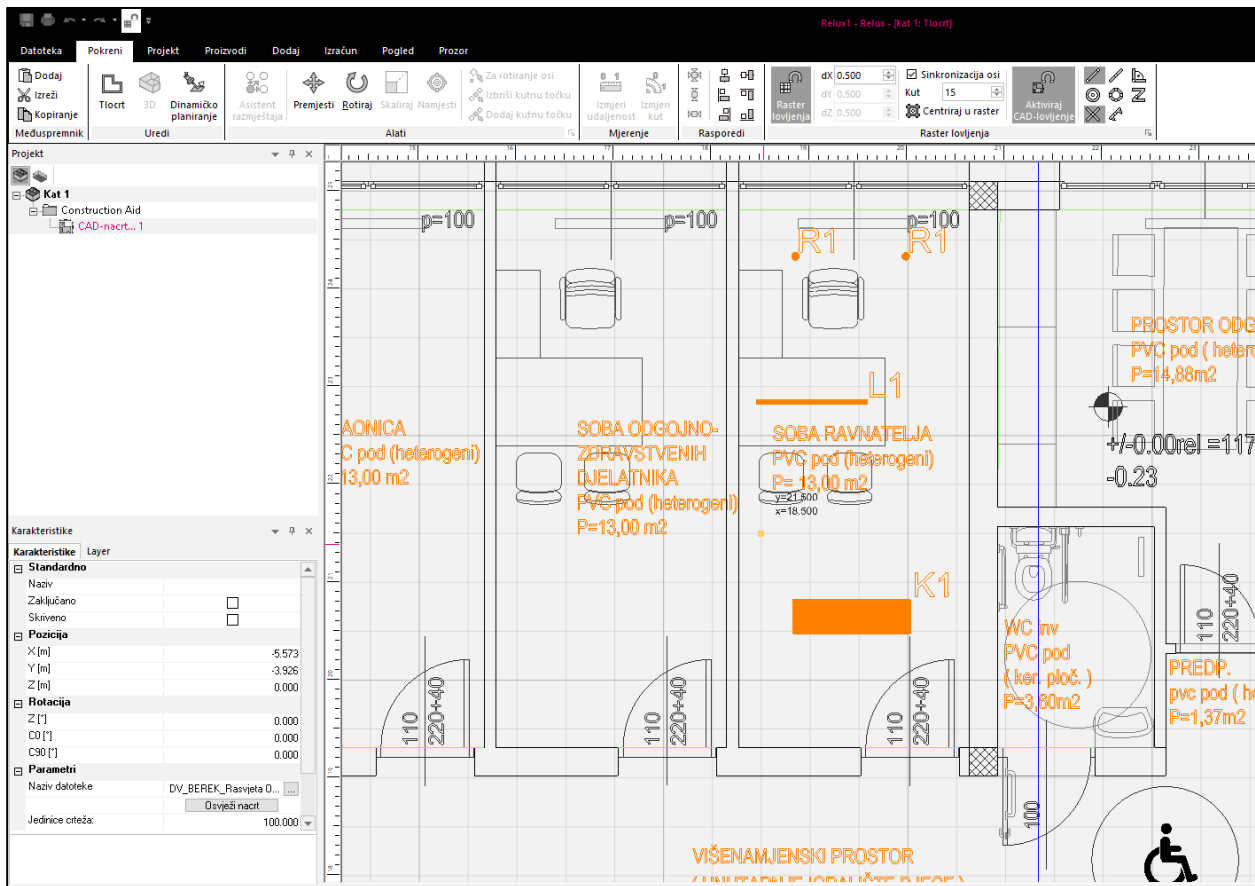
Relux1 - Relux - [Kat 1: Tlocrt]

Datoteka Pokreni Projekt Proizvodi Dodaj Izračun Pogled Prozor

Dodaj
Izreži
Kopiranje
Međuspremnik

Tlocrt 3D Dinamičko planiranje
Uredi

Asistent razmještaja Premjesti Rotiraj Skaliraj Namjesti
Za rotiranje osi
Izbriši kutnu točku
Dodaj kutnu točku
Alati

Izmjeri udaljenost Izmjeri kut
Mjerenje

Rasporedi

Raster lovljenja
dX 0.500
dY 0.500
dZ 0.500
Sinkronizacija osi
Kut 15
Centriraj u raster
Aktiviraj CAD-lovljenje
Raster lovljenja

Projekt
Kat 1
Construction Aid
CAD-nacrt... 1

Karakteristike
Karakteristike Layer
Standardno
Naziv
Zaključano
Skriveno
Pozicija
X [m] -5.573
Y [m] -3.926
Z [m] 0.000
Rotacija
Z [°] 0.000
C0 [°] 0.000
C90 [°] 0.000
Parametri
Naziv datoteke DV_BEREK_Rasvjeta O...
Osvježi nacrt
Jedinice crteža: 100.000

15 16 17 18 19 20 21 22 23

p=100 p=100 p=100
R1 R1
L1
K1

AONICA
C pod (heterogeni)
13,00 m2

SOBA ODGOJNO-ZDRAVSTVENIH DJELATNIKA
PVC pod (heterogeni)
P=13,00 m2

SOBA RAVNATELJA
PVC pod (heterogeni)
P= 13,00 m2

y=21.500
x=18.500

PROSTOR ODG
PVC pod ( hetero
P=14,88m2

+/-0.00rel =117
-0.23

WC inv
PVC pod
( ker. ploč. )
P=3,50m2

PREDP.
pvc pod ( he
P=1,37m2

110 220+40
110 220+40
110 220+40
110 220+40
100

VIŠENAMJENSKI PROSTOR